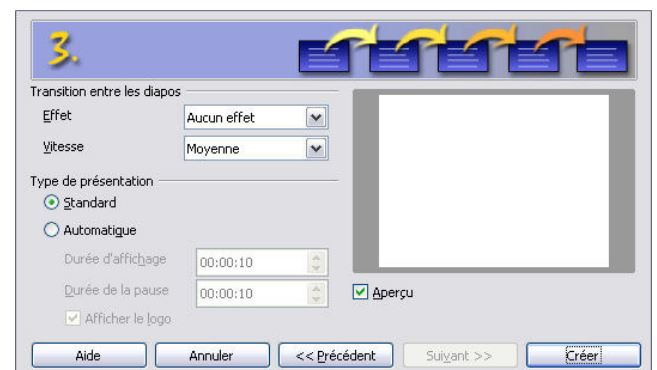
3.

Transition entre les diapos

Effet Aucun effet

Vitesse Moyenne

Type de présentation

Standard

Automatique

Durée d'affichage 00:00:10

Durée de la pause 00:00:10

Afficher le logo

Aperçu

Aide Annuler << Précédent Suivant >> Créer